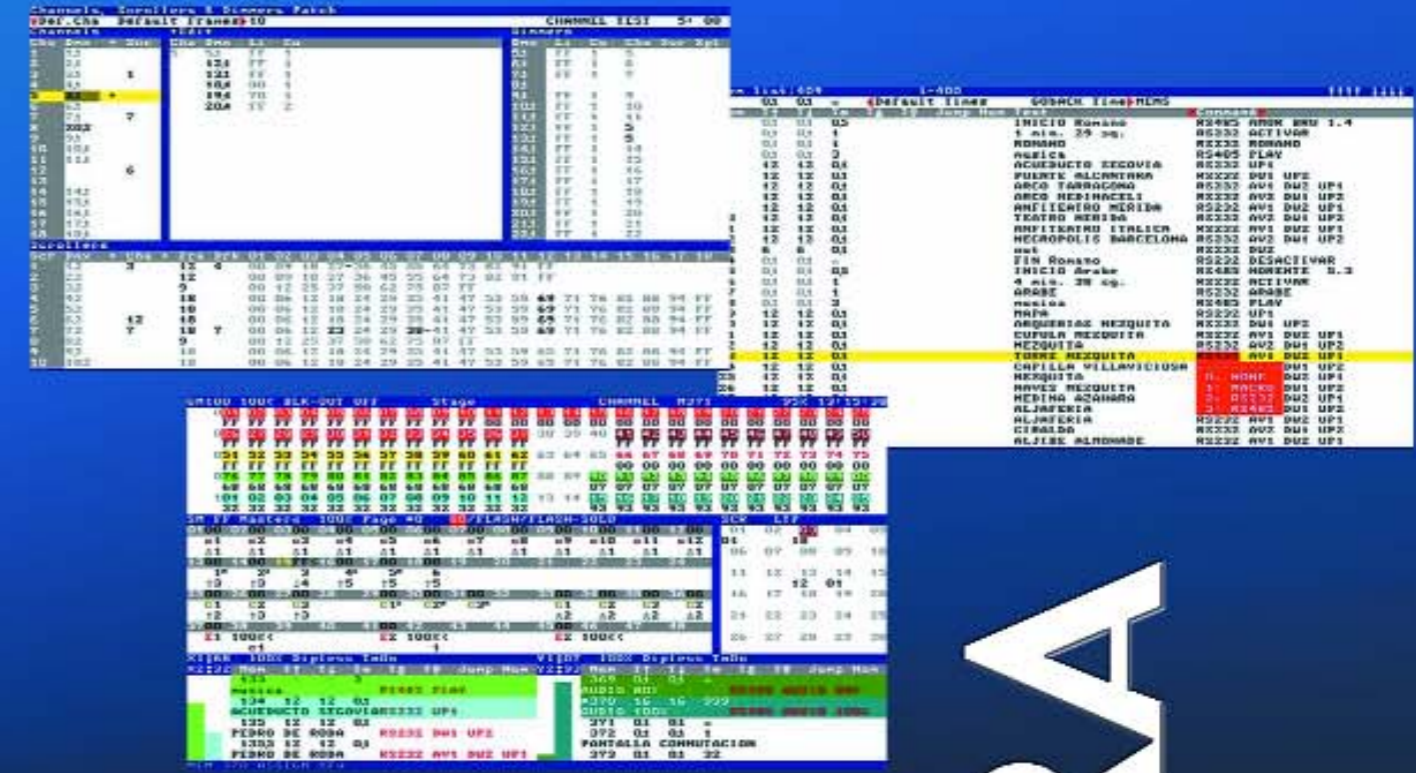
Channels, Scrollers & Dimmers Patch
Def.Chs Default Times 10 CHANNEL TEST

Channels
Chs Dms

Scrollers

Dimmers

INICIO Romano RS485 AMON BNU 1.4
1 min. 29 sg. RS232 ACTIVAR
ROMANO RS232 ROMANO
musica RS485 PLAY
ACUEDUCTO SEGOVIA RS232 UP1
PUENTE ALCANTARA RS232 DW1 UP2
ARCO TARRAGONA RS232 AV1 DW1 UP1
ARCO MEDINACELI RS232 AV2 DW1 UP2
ANFITEATRO MERIDA RS232 AV1 DW1 UP1
TEATRO MERIDA RS232 AV2 DW1 UP2
ANFITEATRO ITALICA RS232 AV1 DW1 UP1
NECROPOLIS BARCELONA RS232 AV2 DW1 UP2
FIN Romano RS232 DESACTIVAR
INICIO Arabe RS485 MOMENTE 5.3
4 min. 38 sg. RS232 ACTIVAR
ARABE RS232 ARABE
musica RS485 PLAY
MAPA RS232 UP1
ARQUERIAS MEZQUITA RS232 DW1 UP2
CUPULA MEZQUITA RS232 AV1 DW2 UP1
MEZQUITA RS232 AV2 DW1 UP2
TORRE MEZQUITA AV1 DW2 UP1
CAPILLA VILLAVICIOSA DW1 UP2
MEZQUITA DW2 UP1
NAVES MEZQUITA DW1 UP2
MEDINA AZAHARA DW2 UP1
ALJAFERIA DW1 UP2
ALJAFERIA RS232 AV1 DW2 UP1
GIRALDA RS232 AV2 DW1 UP2
ALJIBE ALMOHADE RS232 AV1 DW2 UP1

Stage CHANNEL

SM FF Masters Page FLASH/FLASH-SOLO

musica RS485 PLAY
ACUEDUCTO SEGOVIA RS232 UP1
PEDRO DE RODA RS232 DW1 UP2
PEDRO DE RODA RS232 AV1 DW2 UP1
AUDIO
AUDIO
PANTALLA CONMUTACION